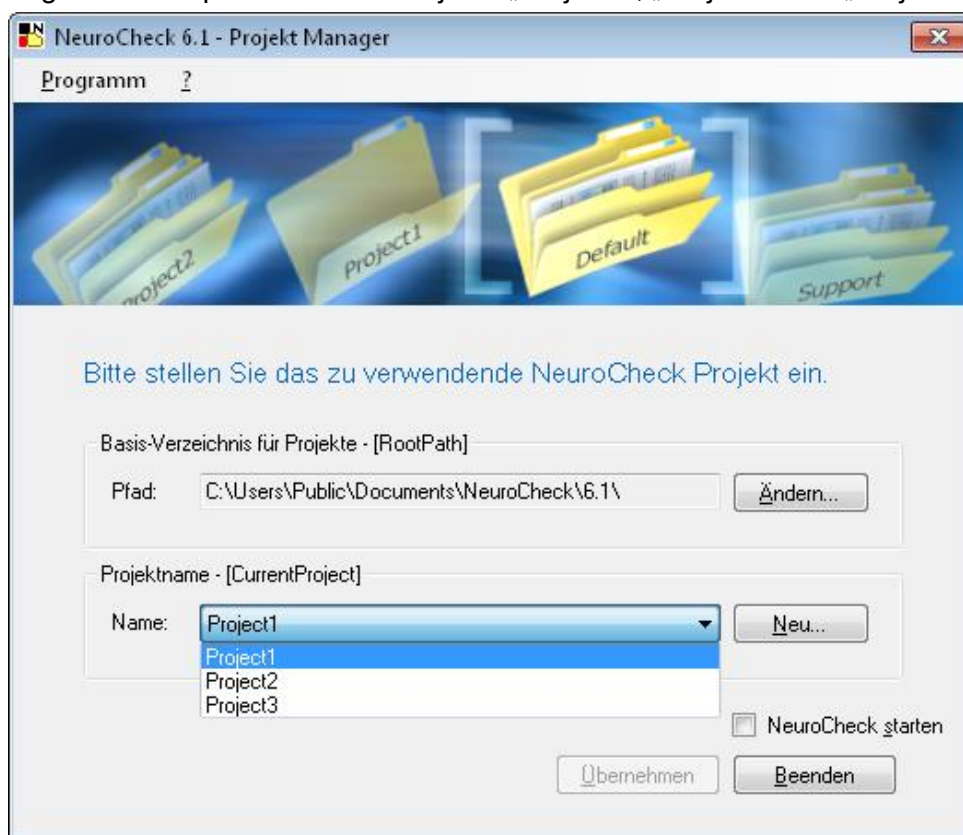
NeuroCheck 6.1 - Projekt Manager

Programm ?

Project2 Project1 Default Support

Bitte stellen Sie das zu verwendende NeuroCheck Projekt ein.

Basis-Verzeichnis für Projekte - [RootPath]

Pfad: C:\Users\Public\Documents\NeuroCheck\6.1\

Ändern...

Projektname - [CurrentProject]

Name: Project1

Neu...

Project1
Project2
Project3

NeuroCheck starten

Übernehmen

Beenden